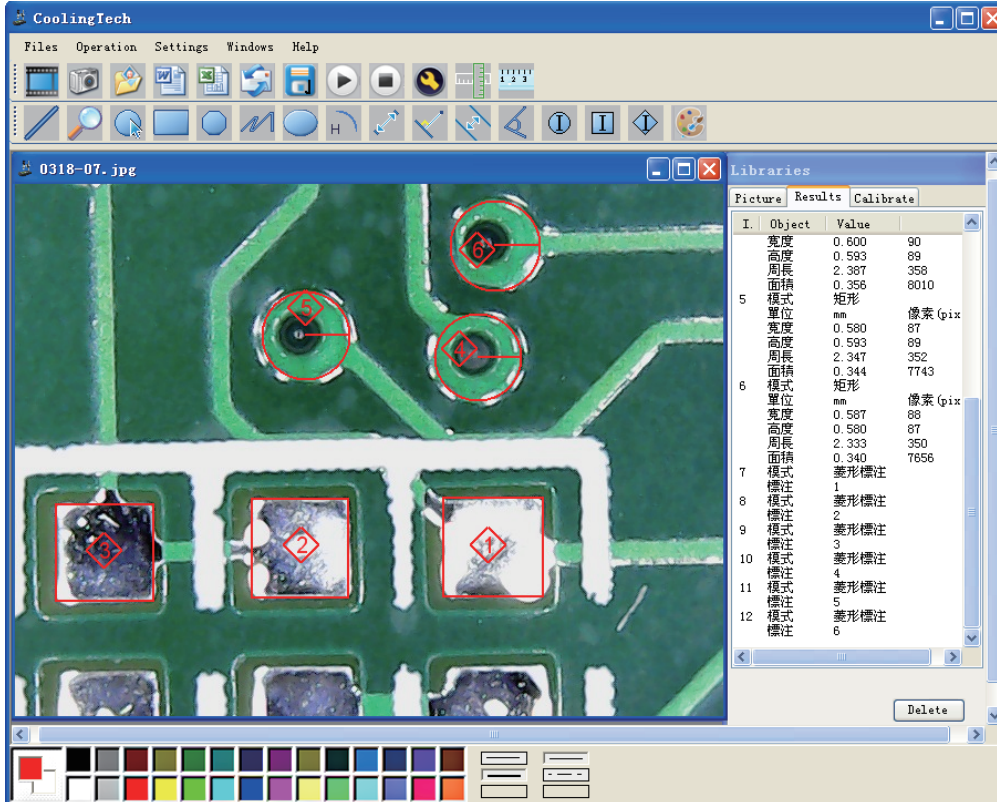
CoolingTech

Files Operation Settings Windows Help

0318-07.jpg

Libraries

Picture Results Calibrate

| I. | Object | Value | |
|---|---|---|---|
| | 寬度 | 0.600 | 90 |
| | 高度 | 0.593 | 89 |
| | 周長 | 2.387 | 358 |
| | 面積 | 0.356 | 8010 |
| 5 | 模式 | 矩形 | |
| | 單位 | mm | 像素 (pix |
| | 寬度 | 0.580 | 87 |
| | 高度 | 0.593 | 89 |
| | 周長 | 2.347 | 352 |
| | 面積 | 0.344 | 7743 |
| 6 | 模式 | 矩形 | |
| | 單位 | mm | 像素 (pix |
| | 寬度 | 0.587 | 88 |
| | 高度 | 0.580 | 87 |
| | 周長 | 2.333 | 350 |
| | 面積 | 0.340 | 7656 |
| 7 | 模式 | 菱形標注 | |
| | 標注 | 1 | |
| 8 | 模式 | 菱形標注 | |
| | 標注 | 2 | |
| 9 | 模式 | 菱形標注 | |
| | 標注 | 3 | |
| 10 | 模式 | 菱形標注 | |
| | 標注 | 4 | |
| 11 | 模式 | 菱形標注 | |
| | 標注 | 5 | |
| 12 | 模式 | 菱形標注 | |
| | 標注 | 6 | |

Delete

6 5 4 3 2 1 H